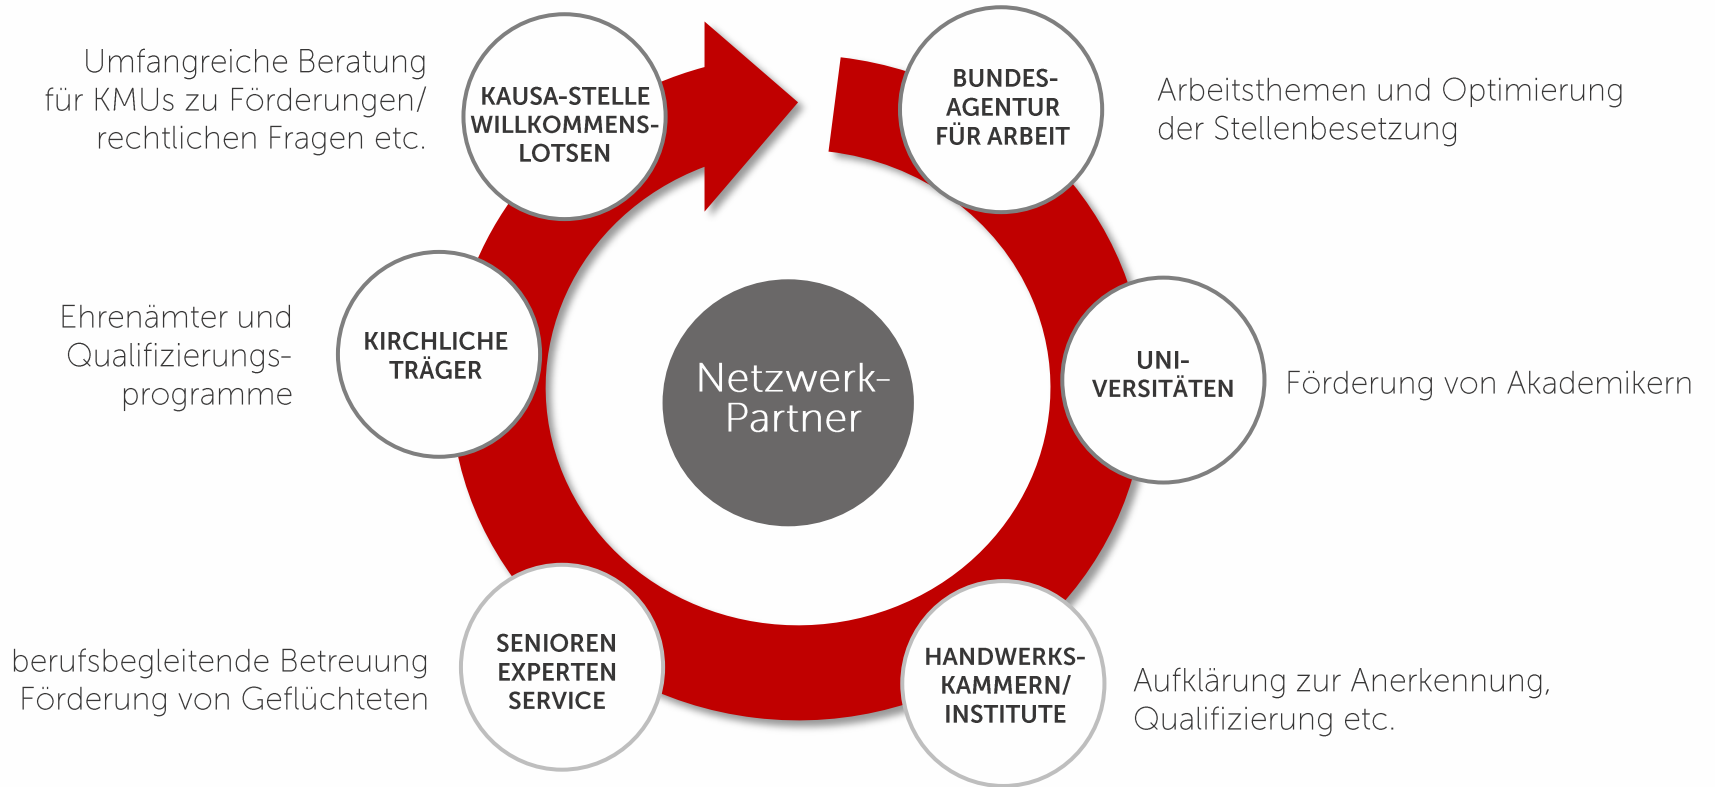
Umfangreiche Beratung für KMUs zu Förderungen/ rechtlichen Fragen etc.

KAUSA-STELLE WILLKOMMENS-LOTSEN

BUNDES-AGENTUR FÜR ARBEIT

Arbeitsthemen und Optimierung der Stellenbesetzung

Ehrenämter und Qualifizierungs-programme

KIRCHLICHE TRÄGER

Netzwerk-Partner

UNI-VERSITÄTEN

Förderung von Akademikern

berufsbegleitende Betreuung Förderung von Geflüchteten

SENIOREN EXPERTEN SERVICE

HANDWERKS-KAMMERN/ INSTITUTE

Aufklärung zur Anerkennung, Qualifizierung etc.